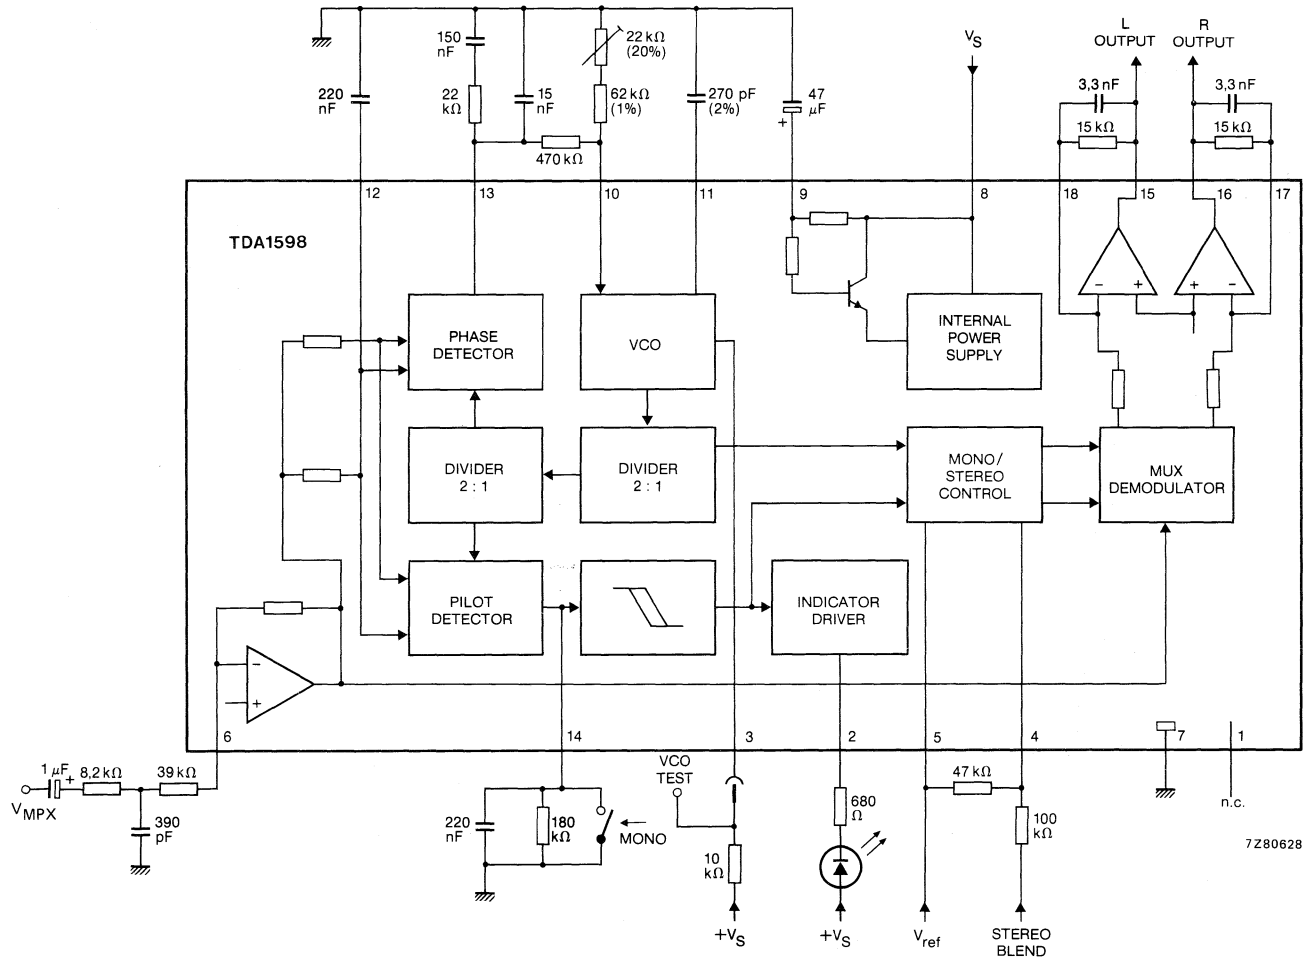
150 nF

22 kΩ (20%)

220 nF

22 kΩ

15 nF

62 kΩ (1%)

270 pF (2%)

47 μF

+

470 kΩ

$V_S$

L OUTPUT

R OUTPUT

3,3 nF

3,3 nF

15 kΩ

15 kΩ

12

13

10

11

9

8

18

15

16

17

TDA1598

PHASE DETECTOR

VCO

INTERNAL POWER SUPPLY

−

+

+

−

DIVIDER 2 : 1

DIVIDER 2 : 1

MONO/ STEREO CONTROL

MUX DEMODULATOR

PILOT DETECTOR

INDICATOR DRIVER

−

+

6

14

3

2

5

4

7

1

1 μF

+

8,2 kΩ

39 kΩ

$V_{MPX}$

390 pF

220 nF

180 kΩ

MONO

VCO TEST

10 kΩ

$+V_S$

680 Ω

$+V_S$

47 kΩ

100 kΩ

$V_{ref}$

STEREO BLEND

n.c.

7Z80628